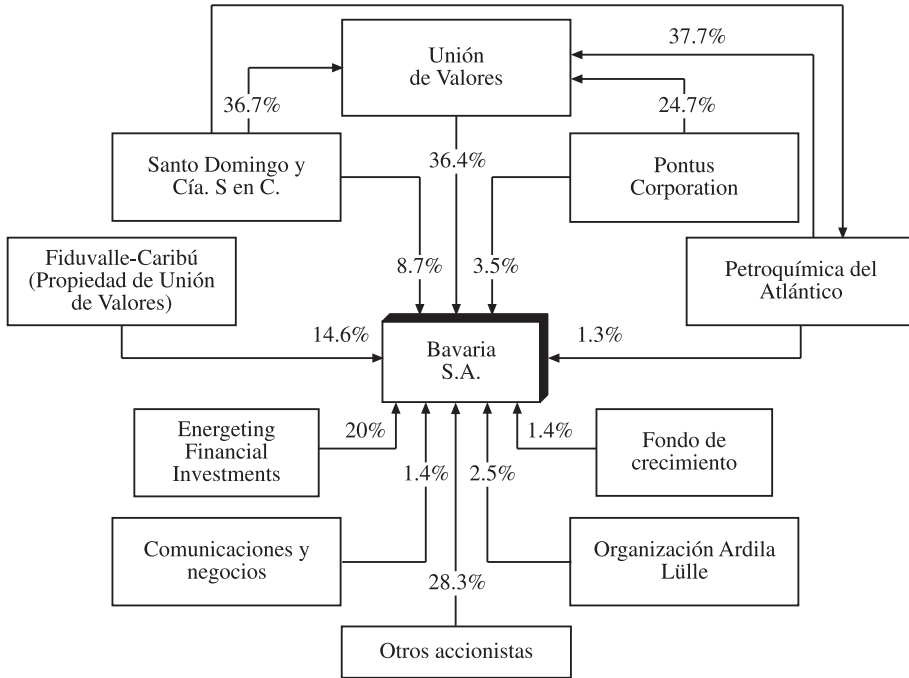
Unión de Valores

37.7%

36.7%

24.7%

Santo Domingo y Cía. S en C.

36.4%

Pontus Corporation

Fiduvalle-Caribú (Propiedad de Unión de Valores)

8.7%

3.5%

Petroquímica del Atlántico

14.6%

Bavaria S.A.

1.3%

Energeting Financial Investments

20%

1.4%

Fondo de crecimiento

1.4%

2.5%

Comunicaciones y negocios

Organización Ardila Lülle

28.3%

Otros accionistas